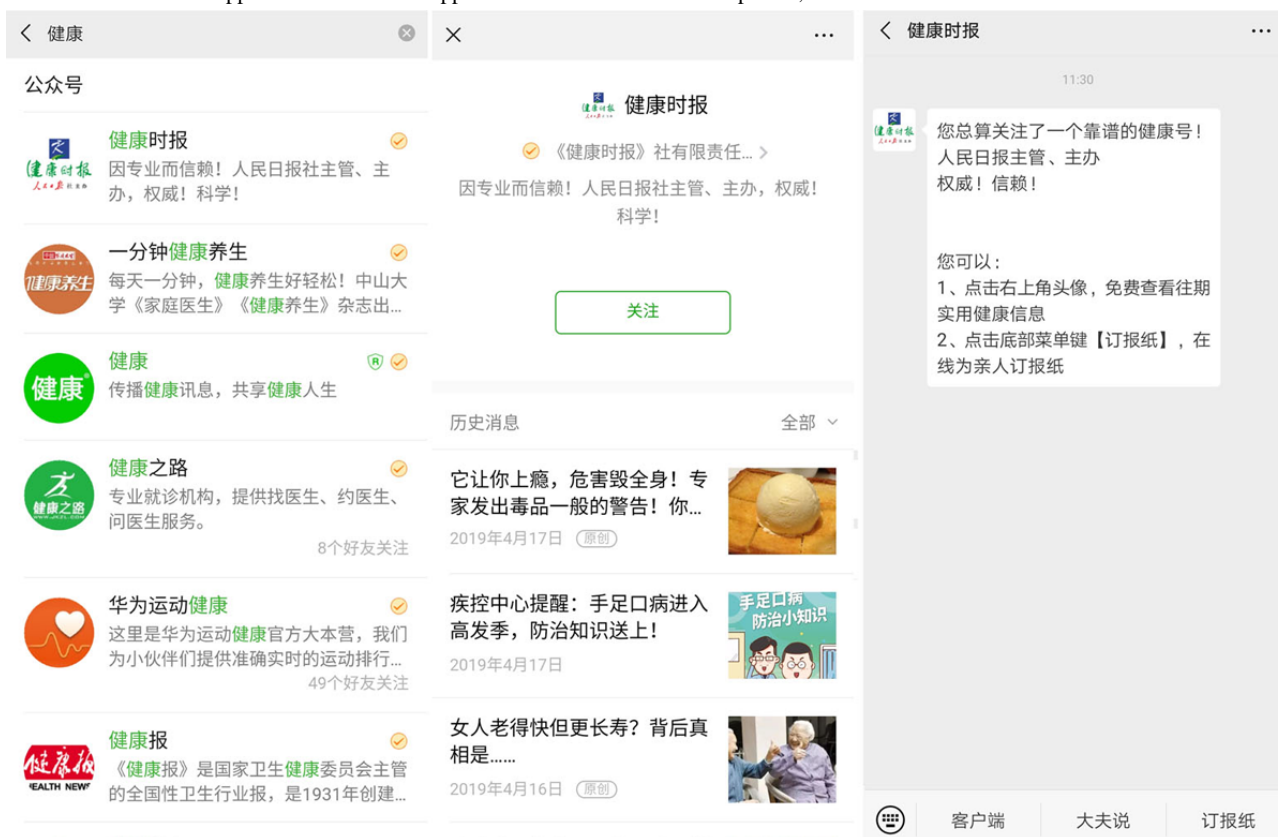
< 健康

公众号

健康时报
因专业而信赖！人民日报社主管、主办，权威！科学！

一分钟健康养生
每天一分钟，健康养生好轻松！中山大学《家庭医生》《健康养生》杂志出...

健康
传播健康讯息，共享健康人生

健康之路
专业就诊机构，提供找医生、约医生、问医生服务。
8个好友关注

华为运动健康
这里是华为运动健康官方大本营，我们为小伙伴们提供准确实时的运动排行...
49个好友关注

健康报
《健康报》是国家卫生健康委员会主管的全国性卫生行业报，是1931年创建...

×
...

健康时报
《健康时报》社有限责任... >
因专业而信赖！人民日报社主管、主办，权威！科学！

关注

历史消息
全部

它让你上瘾，危害毁全身！专家发出毒品一般的警告！你...
2019年4月17日 原创

疾控中心提醒：手足口病进入高发季，防治知识送上！
2019年4月17日

手足口病 防治小知识

女人老得快但更长寿？背后真相是......
2019年4月16日 原创

< 健康时报
...

11:30

您总算关注了一个靠谱的健康号！
人民日报主管、主办
权威！信赖！

您可以：
1、点击右上角头像，免费查看往期实用健康信息
2、点击底部菜单键【订报纸】，在线为亲人订报纸

客户端
大夫说
订报纸